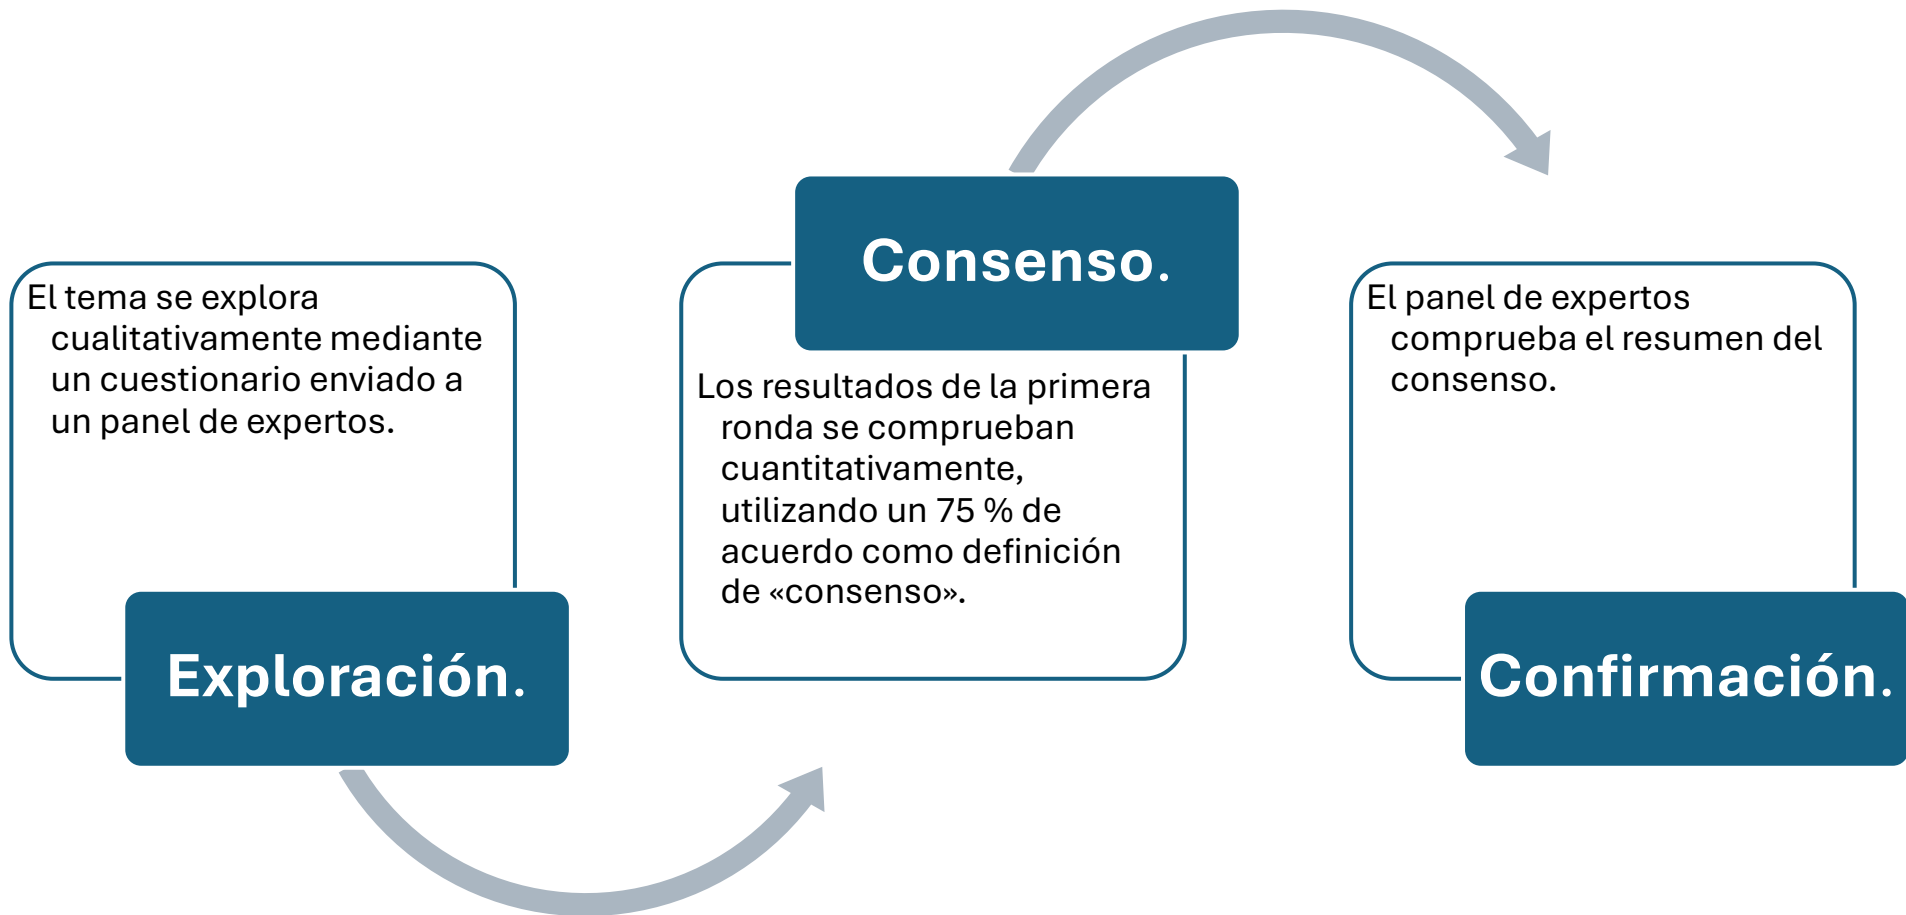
El tema se explora cualitativamente mediante un cuestionario enviado a un panel de expertos.

Exploración.

Consenso.

Los resultados de la primera ronda se comprueban cuantitativamente, utilizando un 75 % de acuerdo como definición de «consenso».

El panel de expertos comprueba el resumen del consenso.

Confirmación.